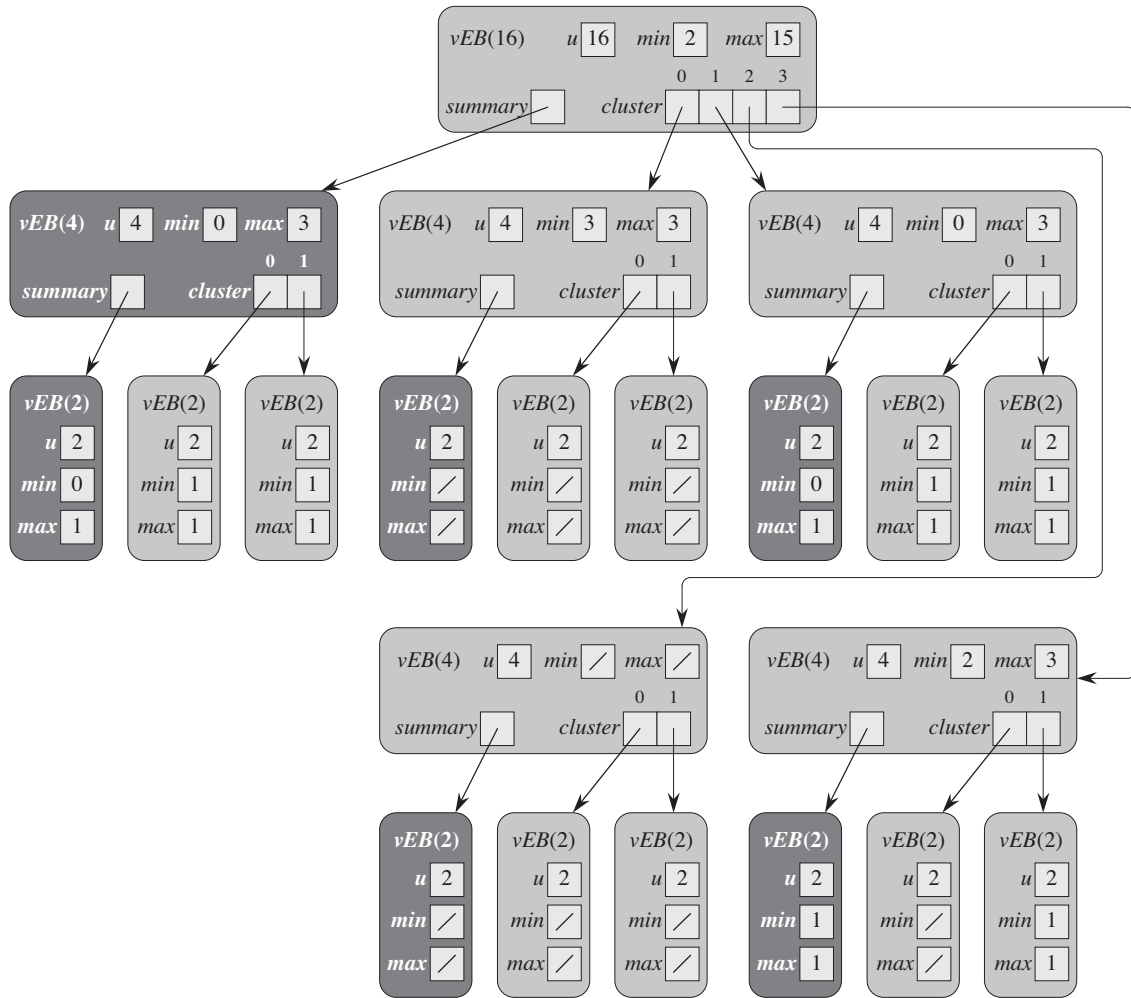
vEB(16) u 16 min 2 max 15
0 1 2 3
summary cluster

vEB(4) u 4 min 0 max 3
0 1
summary cluster

vEB(4) u 4 min 3 max 3
0 1
summary cluster

vEB(4) u 4 min 0 max 3
0 1
summary cluster

vEB(2) u 2 min 0 max 1

vEB(2) u 2 min 1 max 1

vEB(2) u 2 min 1 max 1

vEB(2) u 2 min ⁄ max ⁄

vEB(2) u 2 min ⁄ max ⁄

vEB(2) u 2 min ⁄ max ⁄

vEB(2) u 2 min 0 max 1

vEB(2) u 2 min 1 max 1

vEB(2) u 2 min 1 max 1

vEB(4) u 4 min ⁄ max ⁄
0 1
summary cluster

vEB(4) u 4 min 2 max 3
0 1
summary cluster

vEB(2) u 2 min ⁄ max ⁄

vEB(2) u 2 min ⁄ max ⁄

vEB(2) u 2 min ⁄ max ⁄

vEB(2) u 2 min 1 max 1

vEB(2) u 2 min ⁄ max ⁄

vEB(2) u 2 min 1 max 1